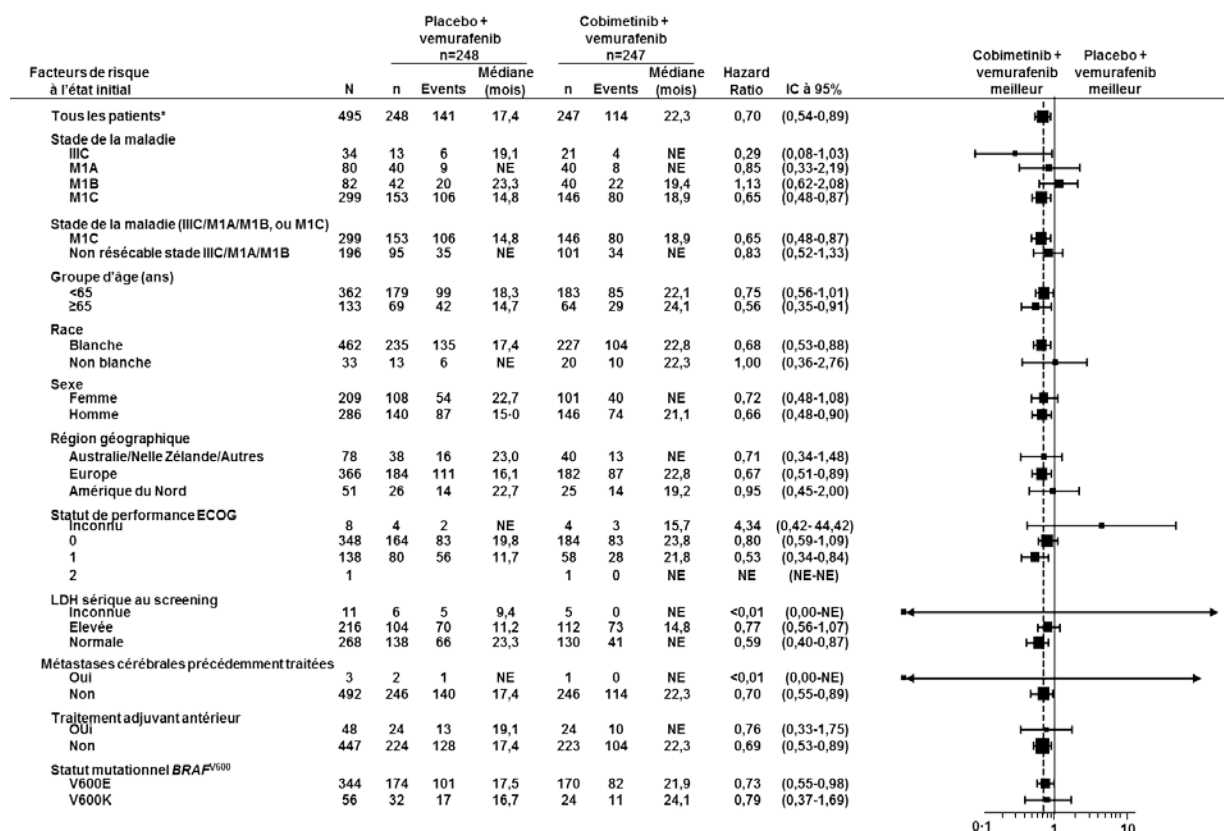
| Facteurs de risque à l'état initial | N | Placebo + vemurafenib n=248 n | Events | Médiane (mois) | Cobimetinib + vemurafenib n=247 n | Events | Médiane (mois) | Hazard Ratio | IC à 95% |
|---|---|---|---|---|---|---|---|---|---|
| Tous les patients* | 495 | 248 | 141 | 17,4 | 247 | 114 | 22,3 | 0,70 | (0,54-0,89) |
| Stade de la maladie | | | | | | | | | |
| IIIC | 34 | 13 | 6 | 19,1 | 21 | 4 | NE | 0,29 | (0,08-1,03) |
| M1A | 80 | 40 | 9 | NE | 40 | 8 | NE | 0,85 | (0,33-2,19) |
| M1B | 82 | 42 | 20 | 23,3 | 40 | 22 | 19,4 | 1,13 | (0,62-2,08) |
| M1C | 299 | 153 | 106 | 14,8 | 146 | 80 | 18,9 | 0,65 | (0,48-0,87) |
| Stade de la maladie (IIIC/M1A/M1B, ou M1C) | | | | | | | | | |
| M1C | 299 | 153 | 106 | 14,8 | 146 | 80 | 18,9 | 0,65 | (0,48-0,87) |
| Non résécable stade IIIC/M1A/M1B | 196 | 95 | 35 | NE | 101 | 34 | NE | 0,83 | (0,52-1,33) |
| Groupe d'âge (ans) | | | | | | | | | |
| <65 | 362 | 179 | 99 | 18,3 | 183 | 85 | 22,1 | 0,75 | (0,56-1,01) |
| ≥65 | 133 | 69 | 42 | 14,7 | 64 | 29 | 24,1 | 0,56 | (0,35-0,91) |
| Race | | | | | | | | | |
| Blanche | 462 | 235 | 135 | 17,4 | 227 | 104 | 22,8 | 0,68 | (0,53-0,88) |
| Non blanche | 33 | 13 | 6 | NE | 20 | 10 | 22,3 | 1,00 | (0,36-2,76) |
| Sexe | | | | | | | | | |
| Femme | 209 | 108 | 54 | 22,7 | 101 | 40 | NE | 0,72 | (0,48-1,08) |
| Homme | 286 | 140 | 87 | 15-0 | 146 | 74 | 21,1 | 0,66 | (0,48-0,90) |
| Région géographique | | | | | | | | | |
| Australie/Nelle Zélande/Autres | 78 | 38 | 16 | 23,0 | 40 | 13 | NE | 0,71 | (0,34-1,48) |
| Europe | 366 | 184 | 111 | 16,1 | 182 | 87 | 22,8 | 0,67 | (0,51-0,89) |
| Amérique du Nord | 51 | 26 | 14 | 22,7 | 25 | 14 | 19,2 | 0,95 | (0,45-2,00) |
| Statut de performance ECOG | | | | | | | | | |
| Inconnu | 8 | 4 | 2 | NE | 4 | 3 | 15,7 | 4,34 | (0,42- 44,42) |
| 0 | 348 | 164 | 83 | 19,8 | 184 | 83 | 23,8 | 0,80 | (0,59-1,09) |
| 1 | 138 | 80 | 56 | 11,7 | 58 | 28 | 21,8 | 0,53 | (0,34-0,84) |
| 2 | 1 | | | | 1 | 0 | NE | NE | (NE-NE) |
| LDH sérique au screening | | | | | | | | | |
| Inconnue | 11 | 6 | 5 | 9,4 | 5 | 0 | NE | <0,01 | (0,00-NE) |
| Elevée | 216 | 104 | 70 | 11,2 | 112 | 73 | 14,8 | 0,77 | (0,56-1,07) |
| Normale | 268 | 138 | 66 | 23,3 | 130 | 41 | NE | 0,59 | (0,40-0,87) |
| Métastases cérébrales précédemment traitées | | | | | | | | | |
| Oui | 3 | 2 | 1 | NE | 1 | 0 | NE | <0,01 | (0,00-NE) |
| Non | 492 | 246 | 140 | 17,4 | 246 | 114 | 22,3 | 0,70 | (0,55-0,89) |
| Traitement adjuvant antérieur | | | | | | | | | |
| OUi | 48 | 24 | 13 | 19,1 | 24 | 10 | NE | 0,76 | (0,33-1,75) |
| Non | 447 | 224 | 128 | 17,4 | 223 | 104 | 22,3 | 0,69 | (0,53-0,89) |
| Statut mutationnel *BRAF*$^{V600}$ | | | | | | | | | |
| V600E | 344 | 174 | 101 | 17,5 | 170 | 82 | 21,9 | 0,73 | (0,55-0,98) |
| V600K | 56 | 32 | 17 | 16,7 | 24 | 11 | 24,1 | 0,79 | (0,37-1,69) |

Cobimetinib + vemurafenib meilleur
Placebo + vemurafenib meilleur

0·1 1 10